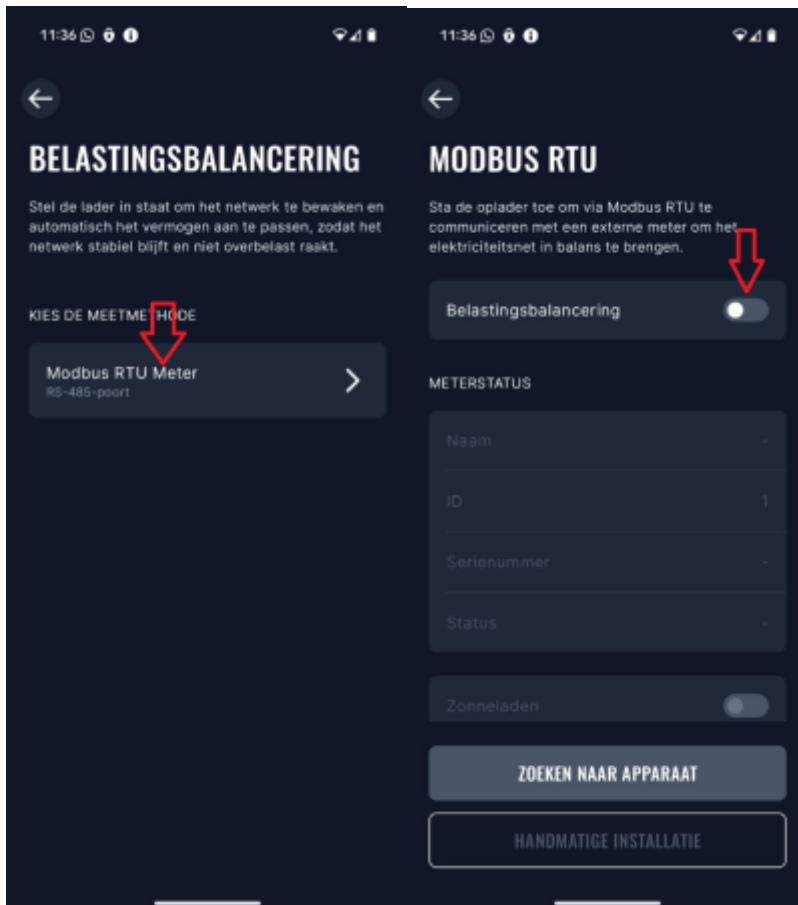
11:36

BELASTINGSBALANCERING

Stel de lader in staat om het netwerk te bewaken en automatisch het vermogen aan te passen, zodat het netwerk stabiel blijft en niet overbelast raakt.

KIES DE MEETMETHODE

Modbus RTU Meter
RS-485-poort

11:36

MODBUS RTU

Sta de oplader toe om via Modbus RTU te communiceren met een externe meter om het elektriciteitsnet in balans te brengen.

Belastingsbalancering

METERSTATUS

| | |
|---|---|
| Naam | - |
| ID | 1 |
| Serienummer | - |
| Status | - |

Zonneladen

ZOEKEN NAAR APPARAAT

HANDMATIGE INSTALLATIE